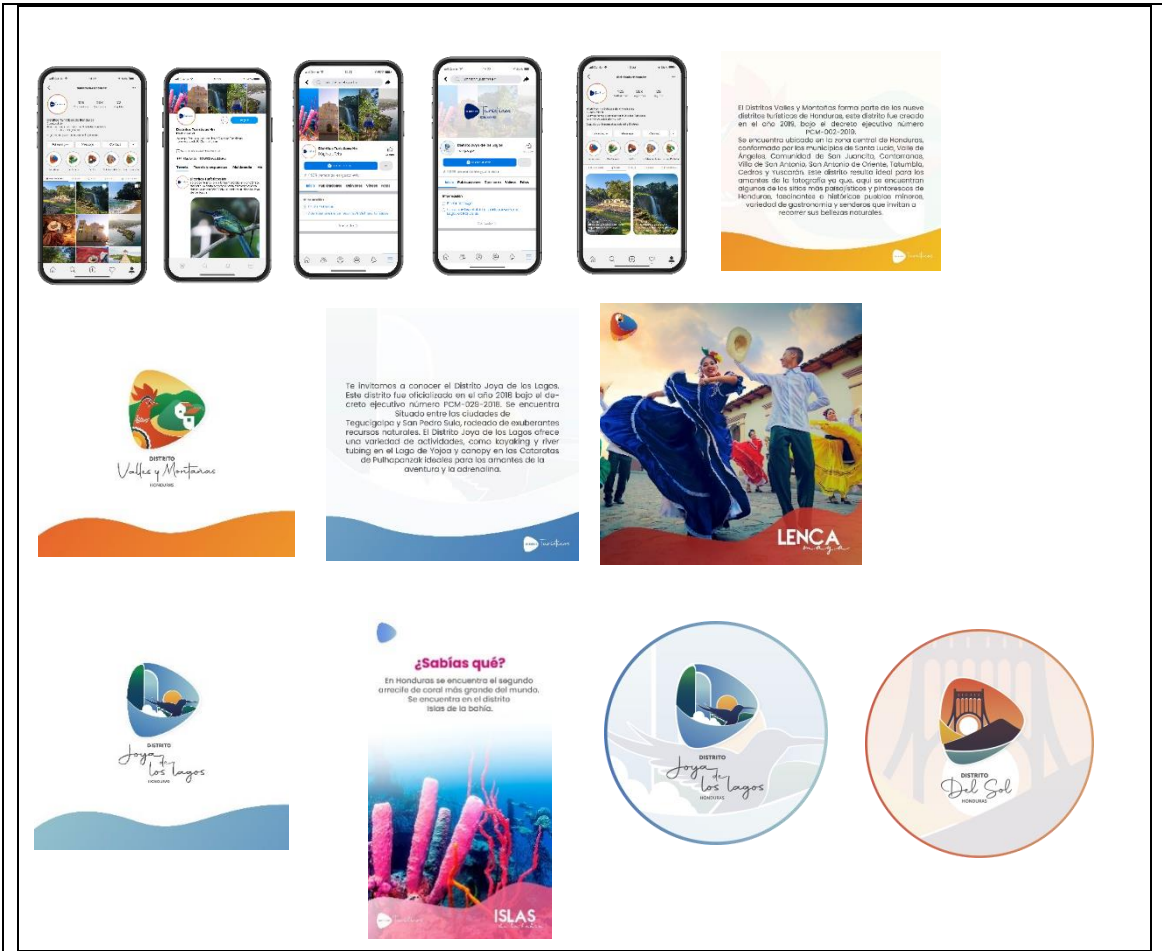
El Distritos Valles y Montañas forma parte de los nueve distritos turísticos de Honduras, este distrito fue creado en el año 2019, bajo el decreto ejecutivo número PCM-002-2019.

Se encuentra ubicado en la zona central de Honduras, conformado por los municipios de Santa Lucía, Valle de Ángeles, Comunidad de San Juancito, Cantarranas, Villa de San Antonio, San Antonio de Oriente, Tatumbla, Cedros y Yuscarán. este distrito resulta ideal para los amantes de la fotografía ya que, aquí se encuentran algunos de los sitios más paisajísticos y pintorescos de Honduras, fascinantes e históricos pueblos mineros, variedad de gastronomía y senderos que invitan a recorrer sus bellezas naturales.

Distrito
Valles y Montañas
Honduras

Te invitamos a conocer el Distrito Joya de los Lagos. Este distrito fue oficializado en el año 2018 bajo el decreto ejecutivo número PCM-026-2018. Se encuentra Situado entre las ciudades de Tegucigalpa y San Pedro Sula, rodeado de exuberantes recursos naturales. El Distrito Joya de los Lagos ofrece una variedad de actividades, como kayaking y river tubing en el Lago de Yojoa y canopy en las Cataratas de Pulhapanzak ideales para los amantes de la aventura y la adrenalina.

LENÇA
maya

Distrito
Joya de los lagos
Honduras

¿Sabías qué?
En Honduras se encuentra el segundo arrecife de coral más grande del mundo. Se encuentra en el distrito Islas de la bahía.

ISLAS
de la bahía

Distrito
Joya de los lagos
Honduras

Distrito
Del Sol
Honduras